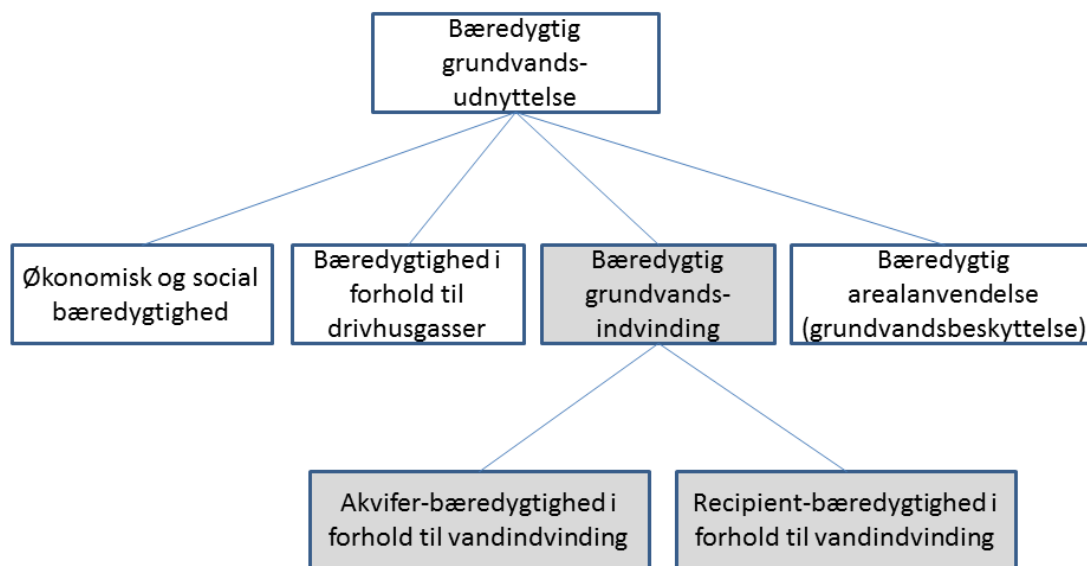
Bæredygtig grundvandsudnyttelse

Økonomisk og social bæredygtighed

Bæredygtighed i forhold til drivhusgasser

Bæredygtig grundvandsindvinding

Bæredygtig arealanvendelse (grundvandsbeskyttelse)

Akvifer-bæredygtighed i forhold til vandindvinding

Recipient-bæredygtighed i forhold til vandindvinding